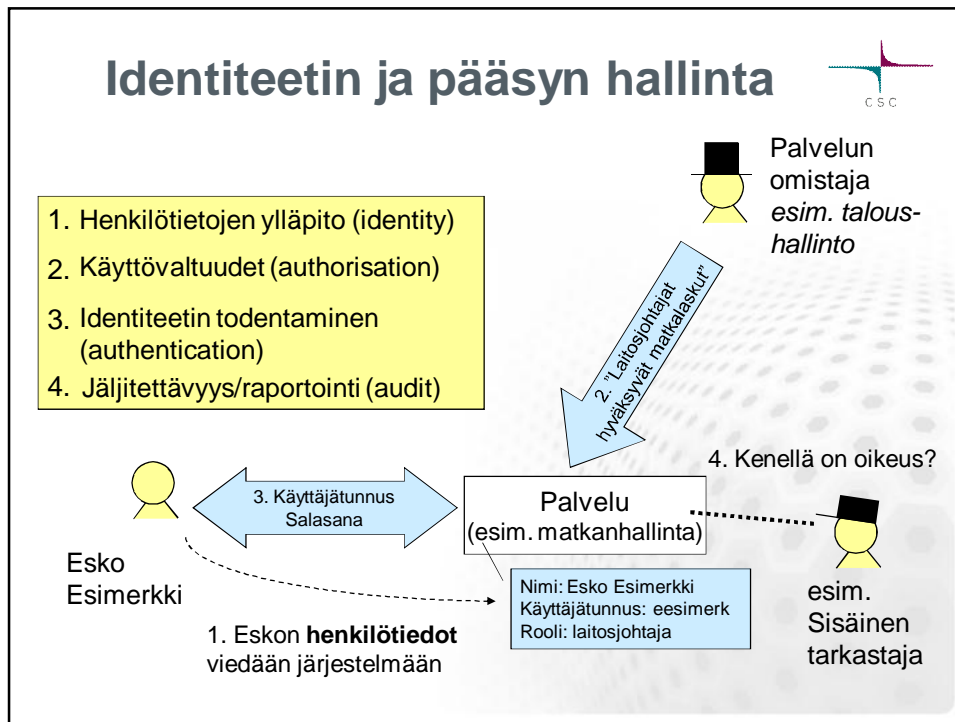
Identiteetin ja pääsyn hallinta

CSC

1. Henkilötietojen ylläpito (identity)
2. Käyttövaltuudet (authorisation)
3. Identiteetin todentaminen (authentication)
4. Jäljitettävyys/raportointi (audit)

Palvelun omistaja
esim. taloushallinto

2. "Laitosjohtajat hyväksyvät matkalaskut"

4. Kenellä on oikeus?

3. Käyttäjätunnus
Salasana

Palvelu
(esim. matkanhallinta)

Esko Esimerkki

Nimi: Esko Esimerkki
Käyttäjätunnus: eesimerk
Rooli: laitosjohtaja

esim. Sisäinen tarkastaja

1. Eskon **henkilötiedot** viedään järjestelmään